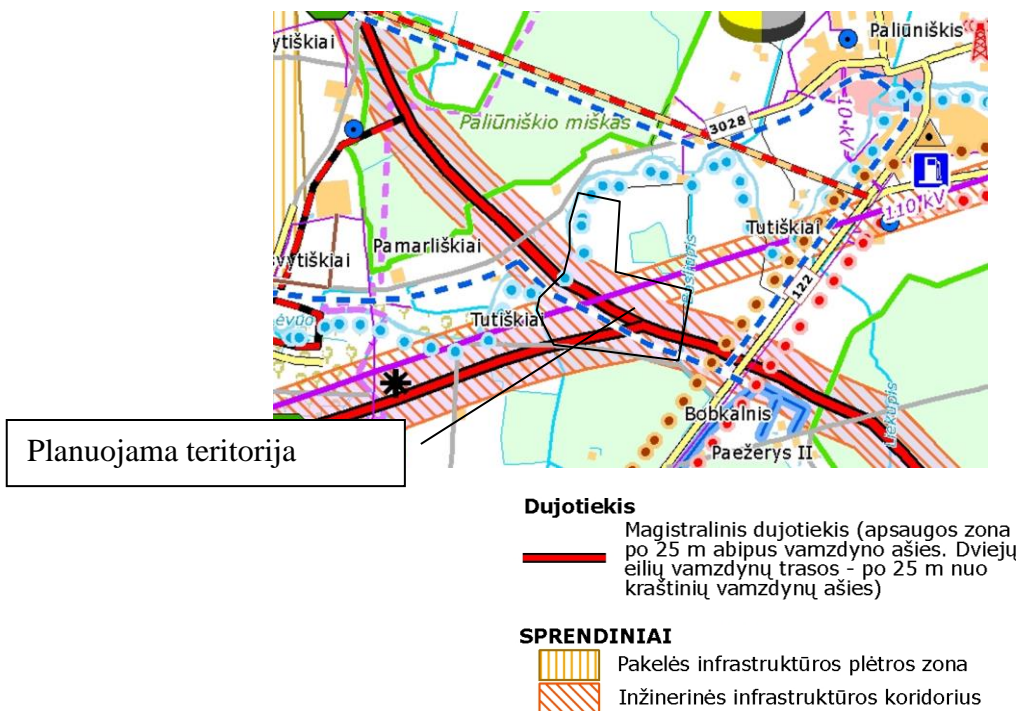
ytiškiai
Paliūniškis
Paliūniškio miškas
3028
10 kV
Pamarliškiai
Tutiškiai
110 kV
vytiškiai
122
ėvūo
Tutiškiai
Bobkalnis
Paežerys II
Planuojama teritorija

Dujotiekis
Magistralinis dujotiekis (apsaugos zona po 25 m abipus vamzdyno ašies. Dviejų eilių vamzdynų trasos - po 25 m nuo kraštinių vamzdynų ašies)

SPRENDINIAI
Pakelės infrastruktūros plėtros zona
Inžinerinės infrastruktūros koridorius